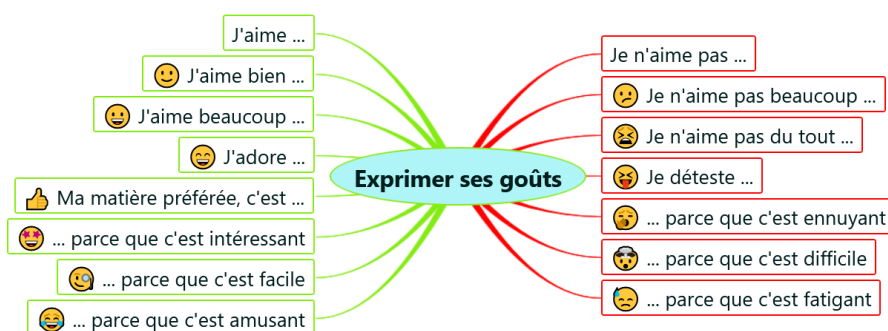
Exprimer ses goûts

J'aime ...

J'aime bien ...

J'aime beaucoup ...

J'adore ...

Ma matière préférée, c'est ...

... parce que c'est intéressant

... parce que c'est facile

... parce que c'est amusant

Je n'aime pas ...

Je n'aime pas beaucoup ...

Je n'aime pas du tout ...

Je déteste ...

... parce que c'est ennuyant

... parce que c'est difficile

... parce que c'est fatigant